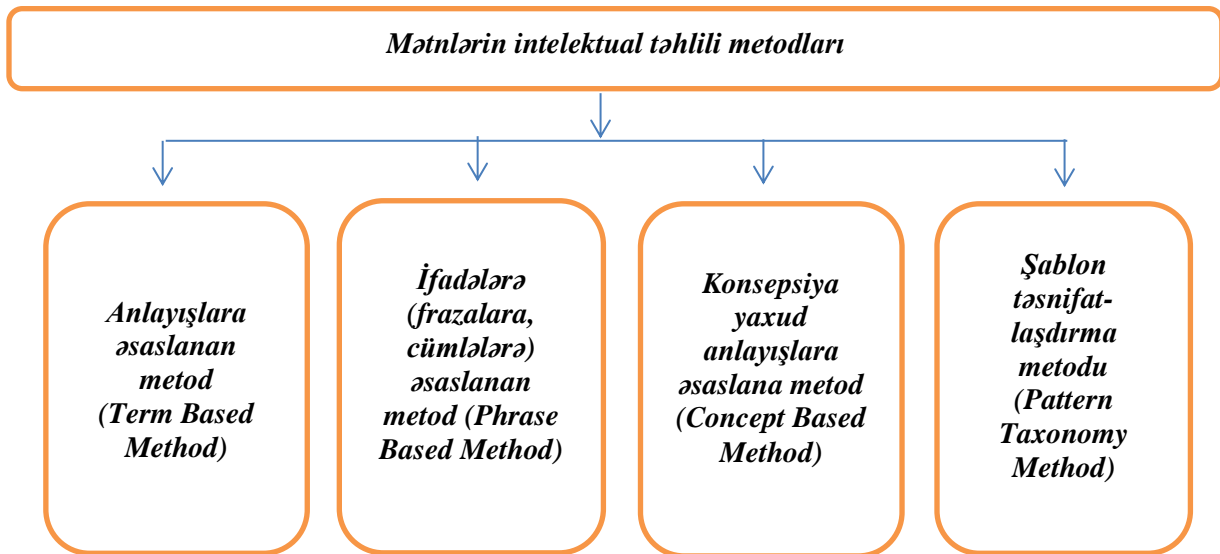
Mətnlərin intelektual təhlili metodları

Anlayışlara əsaslanan metod (Term Based Method)

İfadələrə (frazalara, cümlələrə) əsaslanan metod (Phrase Based Method)

Konsepsiya yaxud anlayışlara əsaslana metod (Concept Based Method)

Şablon təsnifatlaşdırma metodu (Pattern Taxonomy Method)